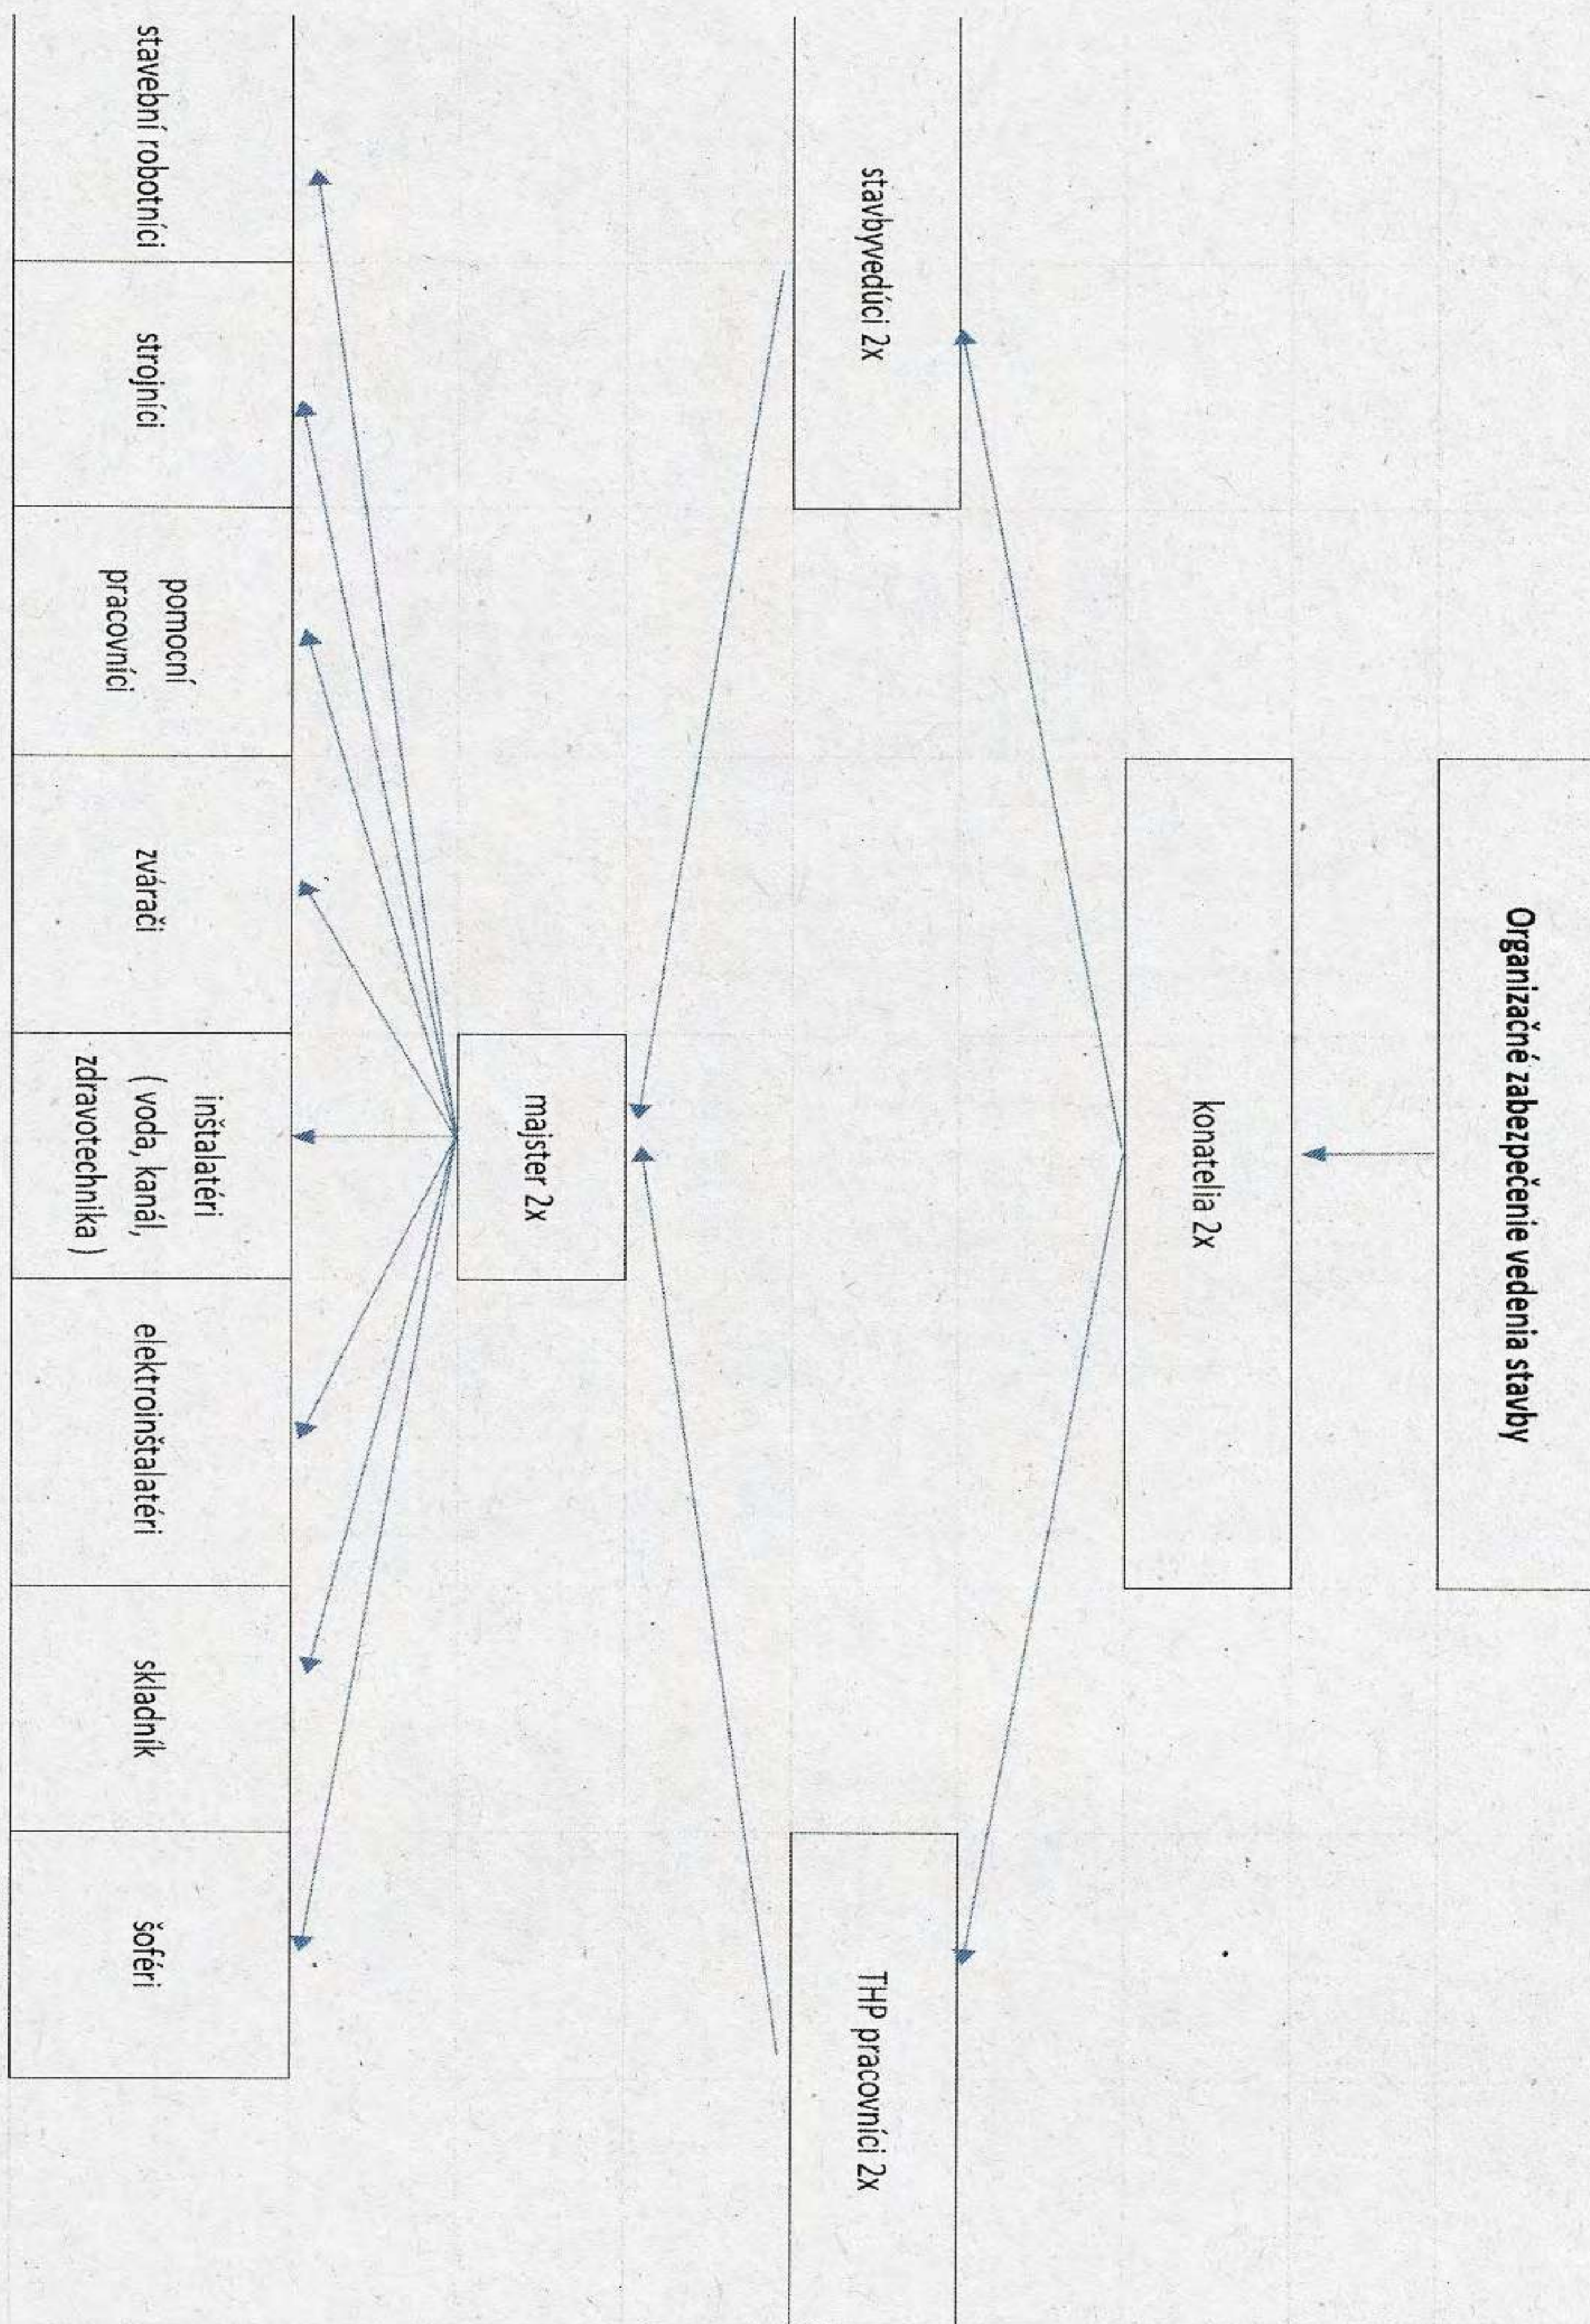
Organizačné zabezpečenie vedenia stavby

konatelia 2x

stavbyvedúci 2x

THP pracovníci 2x

majster 2x

stavebný robotníci

strojníci

pomocní pracovníci

zvárači

inštalatéri ( voda, kanál, zdravotechnika )

elektroinštalatéri

skladník

šoféri